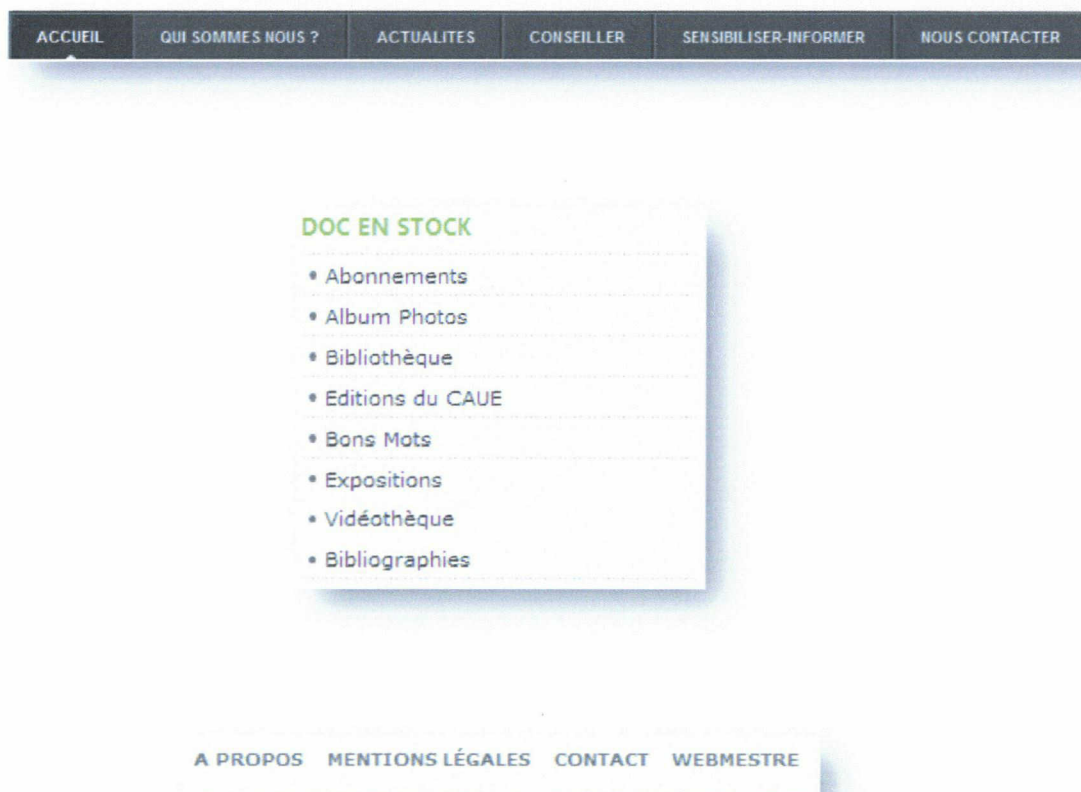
ACCUEIL QUI SOMMES NOUS ? ACTUALITES CONSEILLER SENSIBILISER-INFORMER NOUS CONTACTER

DOC EN STOCK

- Abonnements
- Album Photos
- Bibliothèque
- Editions du CAUE
- Bons Mots
- Expositions
- Vidéothèque
- Bibliographies

A PROPOS MENTIONS LÉGALES CONTACT WEBMESTRE